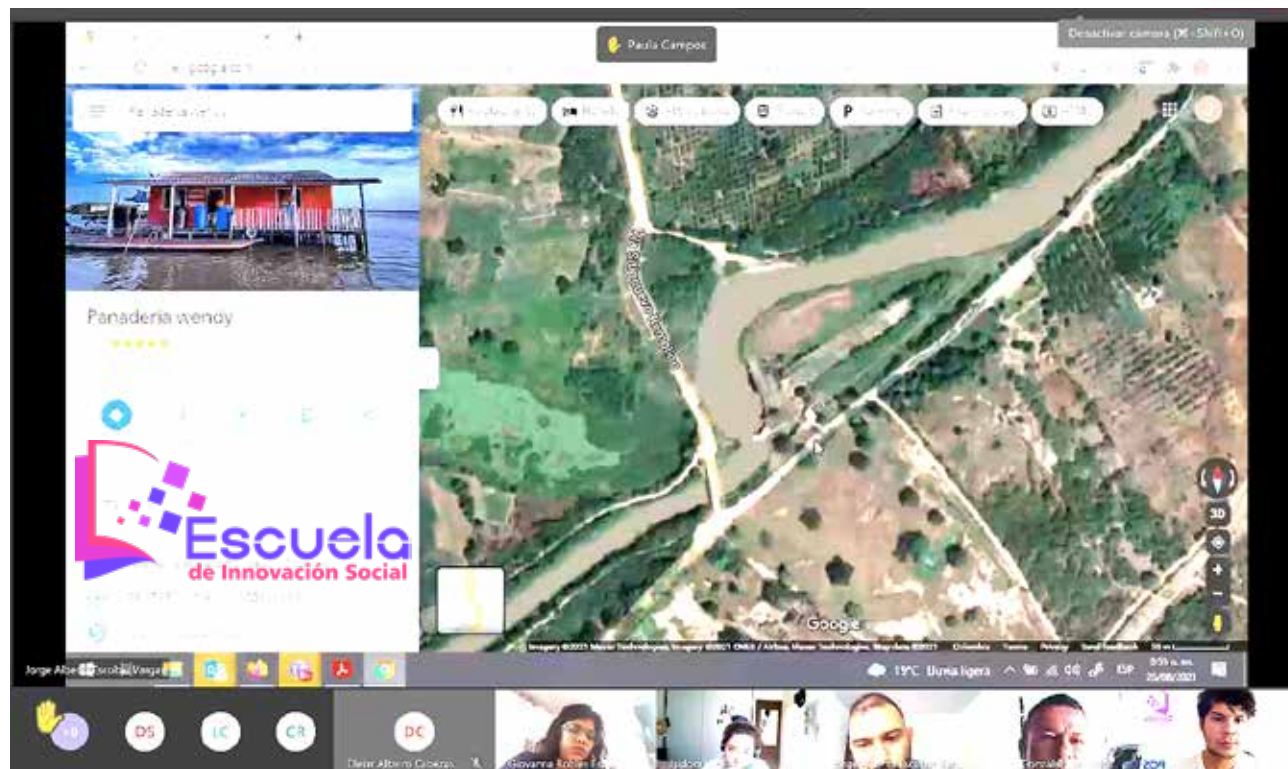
Paula Campos

Desactivar cámara (⌘+Shift+O)

Panaderia wendy

Escuela
de Innovación Social

Google

3D

Jorge Albe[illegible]scobar Vargas

19°C Lluvia ligera

ESP

25/08/2021

+8

DS

LC

CR

DC

Dieter Albeiro Cabezas

Giovanna Robles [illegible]